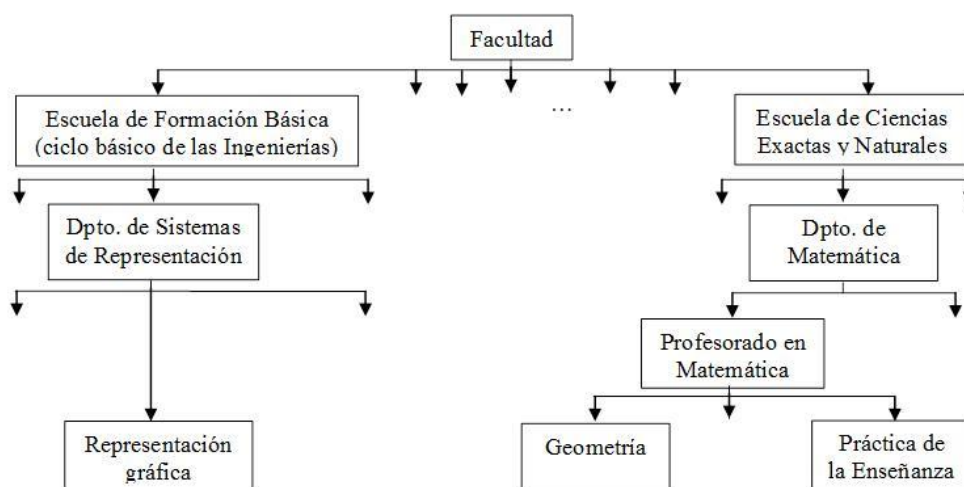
Facultad

Escuela de Formación Básica (ciclo básico de las Ingenierías)

...

Escuela de Ciencias Exactas y Naturales

Dpto. de Sistemas de Representación

Dpto. de Matemática

Profesorado en Matemática

Representación gráfica

Geometría

Práctica de la Enseñanza